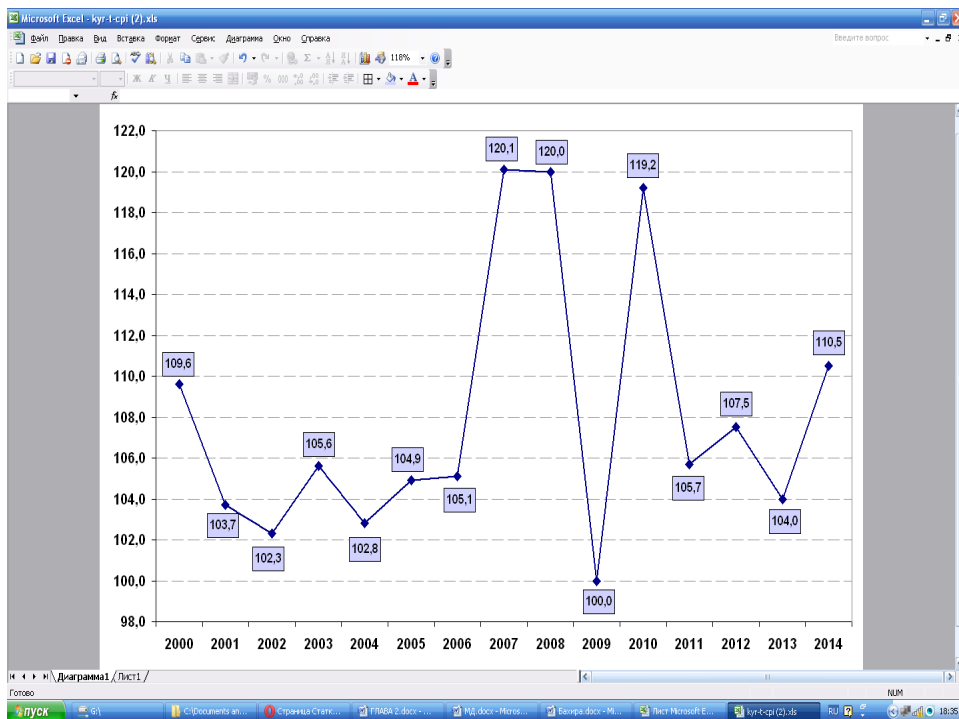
Microsoft Excel - kyr-t-cpi (2).xls

Файл Правка Вид Вставка Формат Сервис Диаграмма Окно Справка

Введите вопрос

118%

$f_x$

122,0
120,0
118,0
116,0
114,0
112,0
110,0
108,0
106,0
104,0
102,0
100,0
98,0

109,6
103,7
102,3
105,6
102,8
104,9
105,1
120,1
120,0
100,0
119,2
105,7
107,5
104,0
110,5

2000 2001 2002 2003 2004 2005 2006 2007 2008 2009 2010 2011 2012 2013 2014

Диаграмма1 Лист1

Готово

NUM

пуск G:\ C:\Documents an... Страница Статк... ГЛАВА 2.docx - ... МД.docx - Micros... Бахура.docx - Mi... Лист Microsoft E... kyr-t-cpi (2).xls RU 18:35